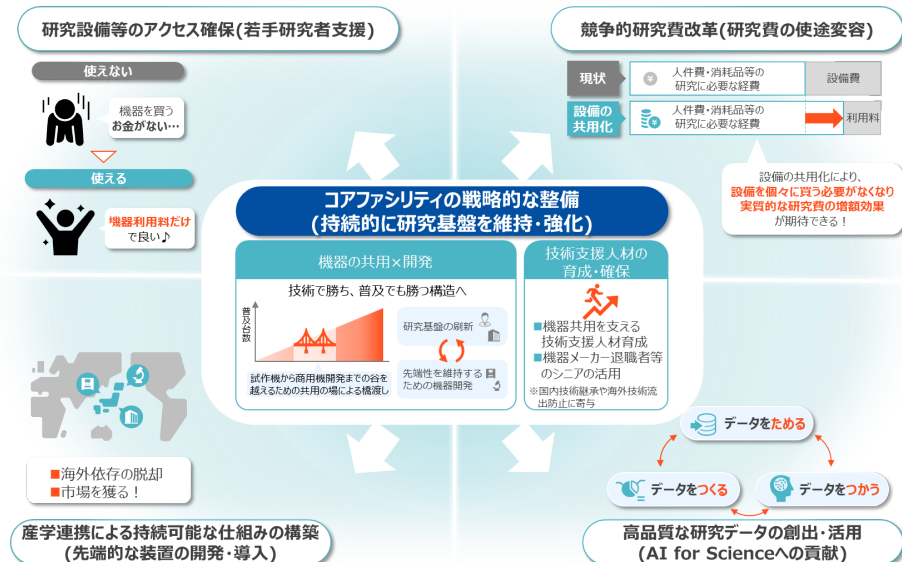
研究設備等のアクセス確保(若手研究者支援)

使えない

機器を買う お金がない…

使える

機器利用料だけで良い♪

競争的研究費改革(研究費の使途変容)

| 現状 | 人件費・消耗品等の研究に必要な経費 | 設備費 |
|---|---|---|
| 設備の共用化 | 人件費・消耗品等の研究に必要な経費 | 利用料 |

設備の共用化により、設備を個々に買う必要がなくなり実質的な研究費の増額効果が期待できる！

コアファシリティの戦略的な整備
(持続的に研究基盤を維持・強化)

機器の共用×開発

技術で勝ち、普及でも勝つ構造へ

普及台数

研究基盤の刷新

先端性を維持するための機器開発

試作機から商用機開発までの谷を越えるための共用の場による橋渡し

技術支援人材の育成・確保

■機器共用を支える技術支援人材育成
■機器メーカー退職者等のシニアの活用
※国内技術継承や海外技術流出防止に寄与

■海外依存の脱却
■市場を獲る！

産学連携による持続可能な仕組みの構築
(先端的な装置の開発・導入)

データをためる

データをつくる

データをつかう

高品質な研究データの創出・活用
(AI for Scienceへの貢献)